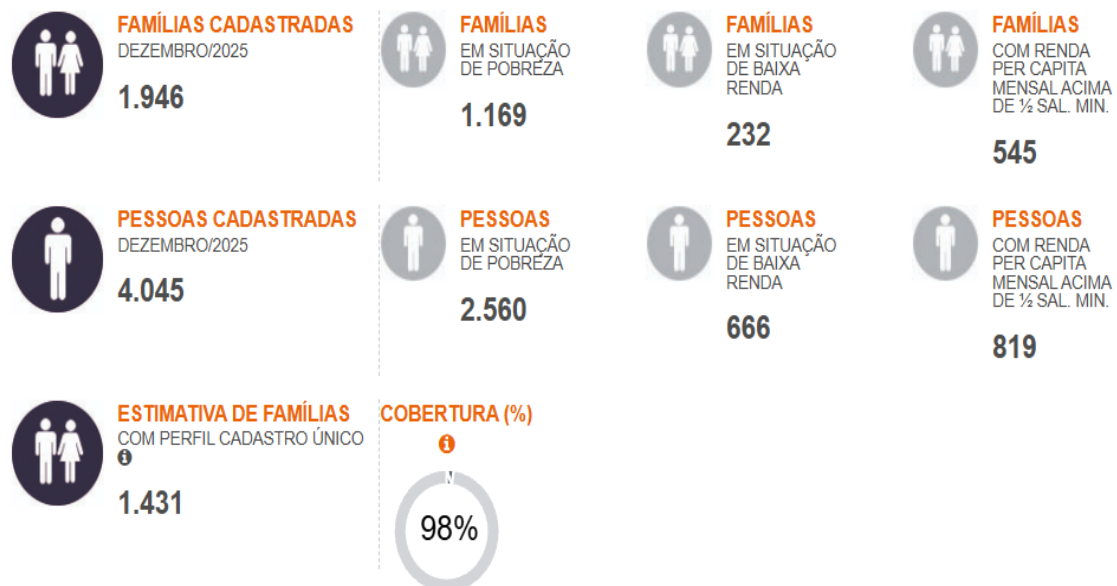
FAMÍLIAS CADASTRADAS
DEZEMBRO/2025
1.946

FAMÍLIAS
EM SITUAÇÃO DE POBREZA
1.169

FAMÍLIAS
EM SITUAÇÃO DE BAIXA RENDA
232

FAMÍLIAS
COM RENDA PER CAPITA MENSAL ACIMA DE ½ SAL. MIN.
545

PESSOAS CADASTRADAS
DEZEMBRO/2025
4.045

PESSOAS
EM SITUAÇÃO DE POBREZA
2.560

PESSOAS
EM SITUAÇÃO DE BAIXA RENDA
666

PESSOAS
COM RENDA PER CAPITA MENSAL ACIMA DE ½ SAL. MIN.
819

ESTIMATIVA DE FAMÍLIAS
COM PERFIL CADASTRO ÚNICO
1.431

COBERTURA (%)
98%